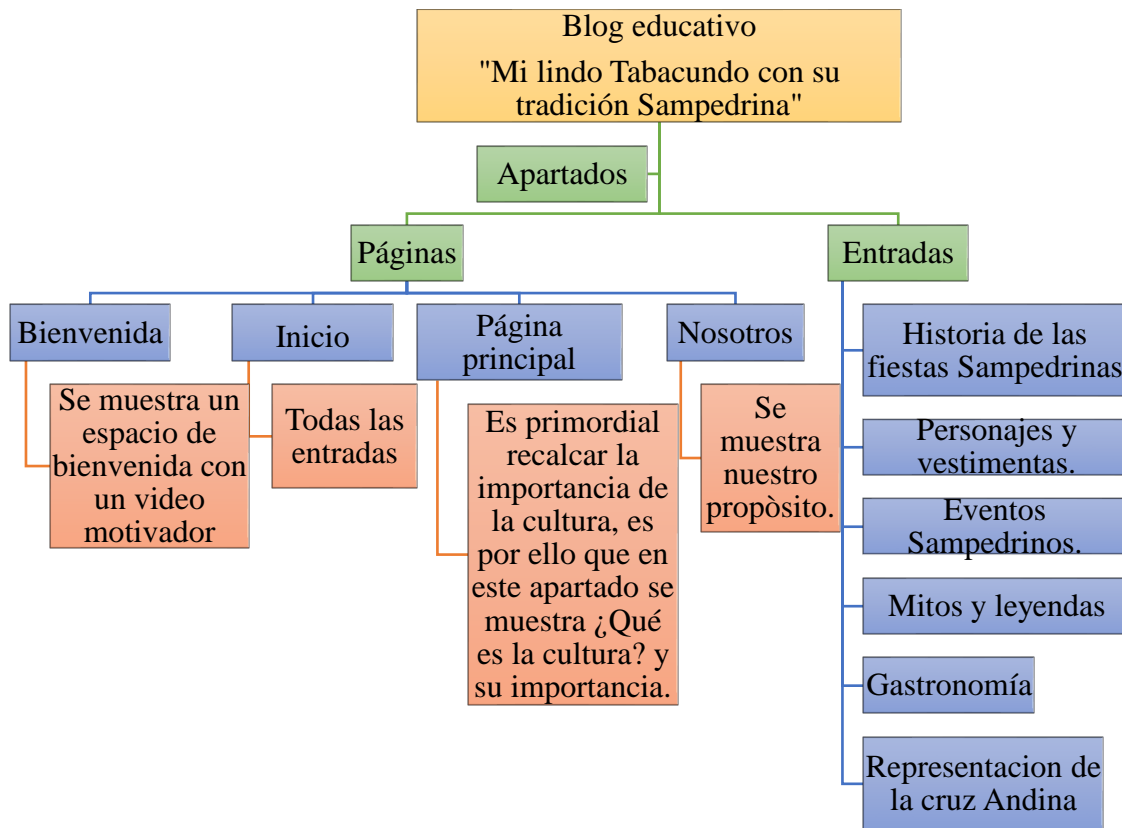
Blog educativo
"Mi lindo Tabacundo con su tradición Sampedrina"

Apartados

Páginas

Entradas

Bienvenida

Se muestra un espacio de bienvenida con un video motivador

Inicio

Todas las entradas

Página principal

Es primordial recalcar la importancia de la cultura, es por ello que en este apartado se muestra ¿Qué es la cultura? y su importancia.

Nosotros

Se muestra nuestro propòsito.

Historia de las fiestas Sampedrinas

Personajes y vestimentas.

Eventos Sampedrinos.

Mitos y leyendas

Gastronomía

Representacion de la cruz Andina